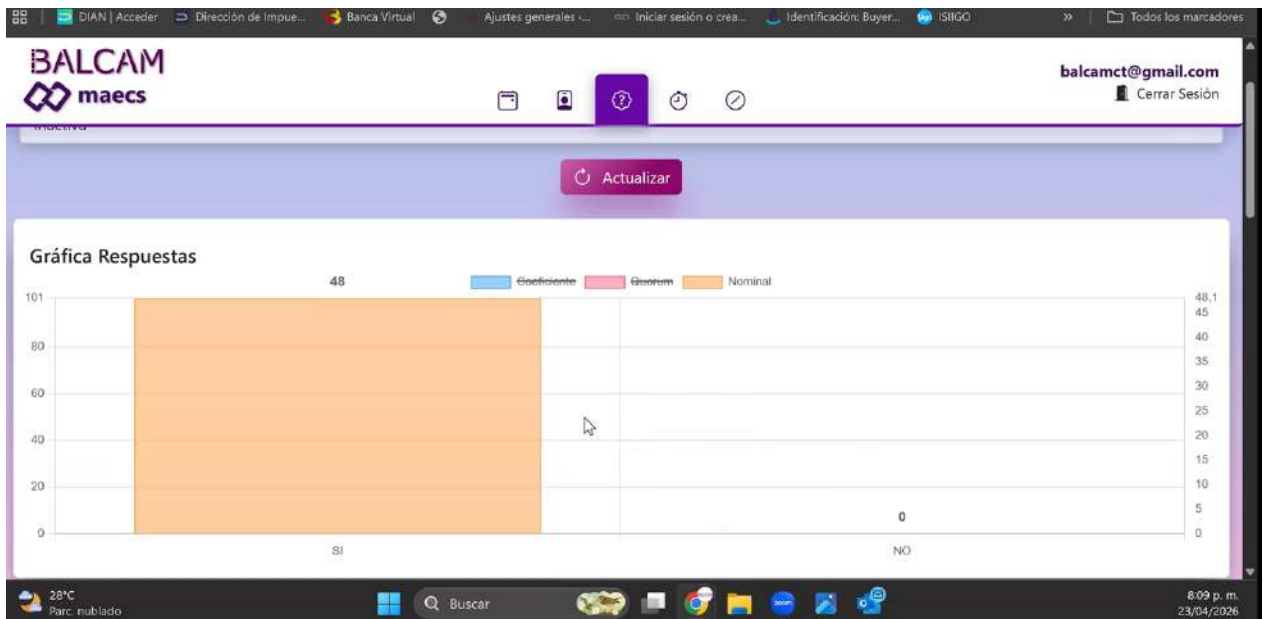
DIAN | Acceder  Dirección de Impue...  Banca Virtual  Ajustes generales -...  Iniciar sesión o crea...  Identificación: Buyer...  SIIGO  »  Todos los marcadores

BALCAM
maecs

balcamct@gmail.com
Cerrar Sesión

Inactiva

Actualizar

Gráfica Respuestas

48

~~Coeficiente~~ ~~Quorum~~ Nominal

101
80
60
40
20
0

48,1
45
40
35
30
25
20
15
10
5
0

0

SI
NO

28°C
Parc. nublado

Buscar

8:09 p. m.
23/04/2026